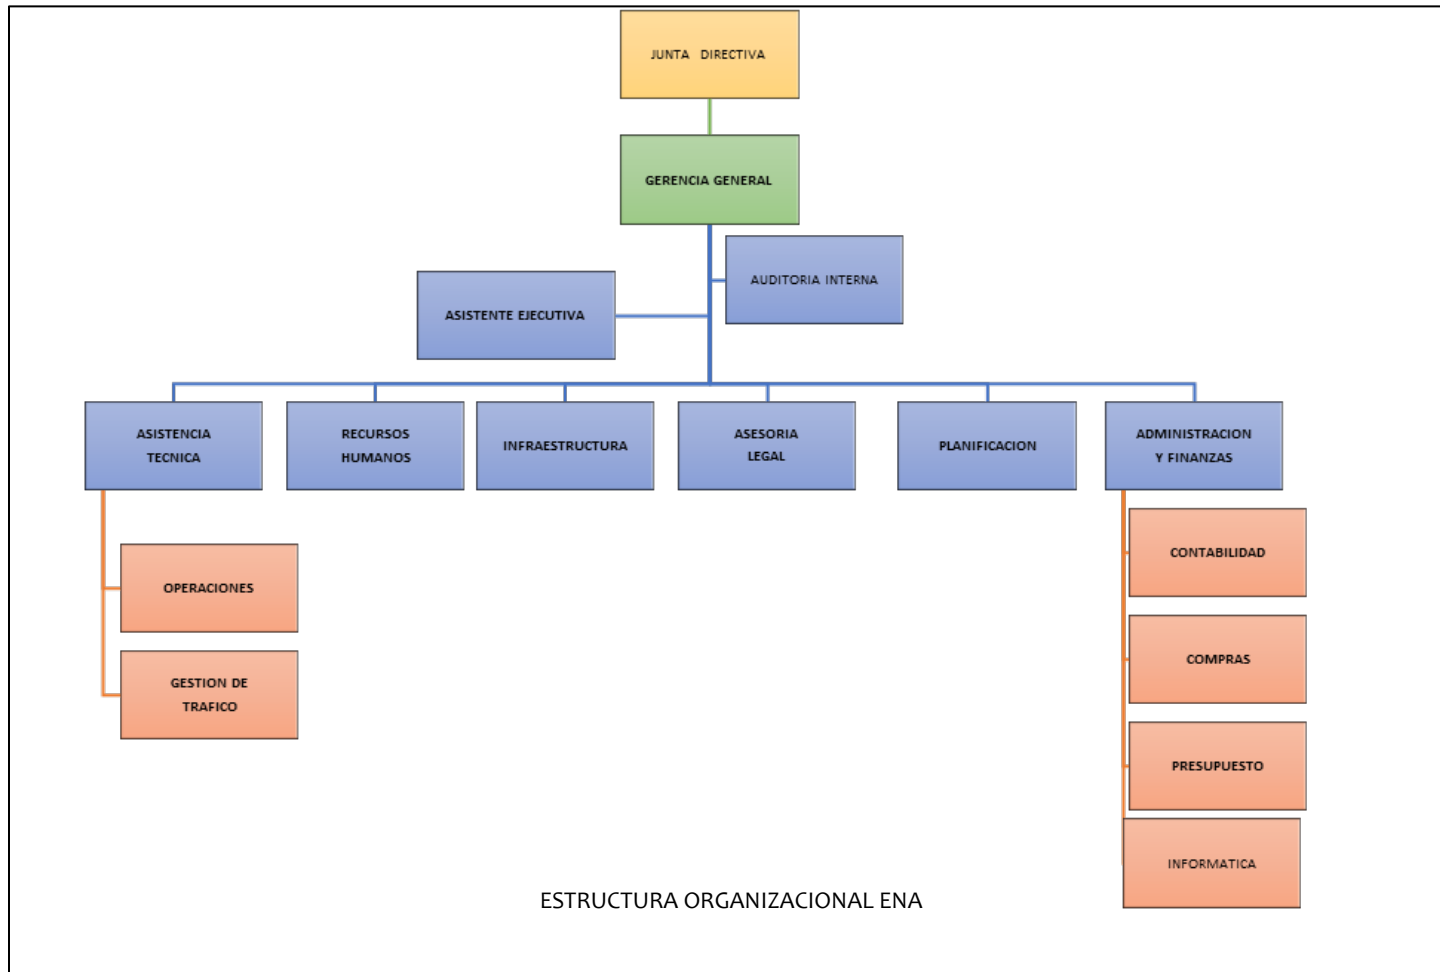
JUNTA DIRECTIVA

GERENCIA GENERAL

ASISTENTE EJECUTIVA

AUDITORIA INTERNA

ASISTENCIA TECNICA

RECURSOS HUMANOS

INFRAESTRUCTURA

ASESORIA LEGAL

PLANIFICACION

ADMINISTRACION Y FINANZAS

OPERACIONES

GESTION DE TRAFICO

CONTABILIDAD

COMPRAS

PRESUPUESTO

INFORMATICA

ESTRUCTURA ORGANIZACIONAL ENA